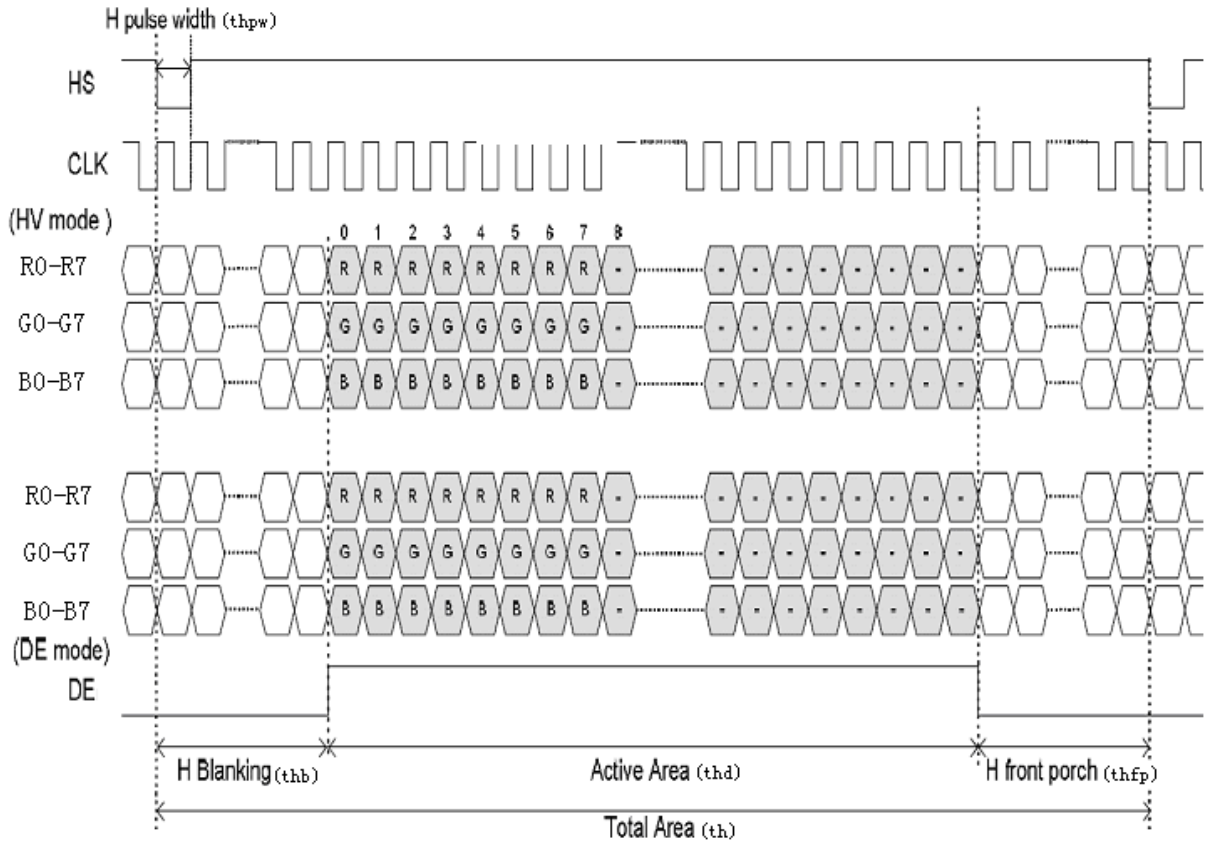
H pulse width (thpw)

HS

CLK

(HV mode)

0 1 2 3 4 5 6 7 8

R0-R7 R R R R R R R R - - - - - - - - -

G0-G7 G G G G G G G G - - - - - - - - -

B0-B7 B B B B B B B B - - - - - - - - -

R0-R7 R R R R R R R R - - - - - - - - -

G0-G7 G G G G G G G G - - - - - - - - -

B0-B7 B B B B B B B B - - - - - - - - -

(DE mode)

DE

H Blanking (thb)

Active Area (thd)

H front porch (thfp)

Total Area (th)